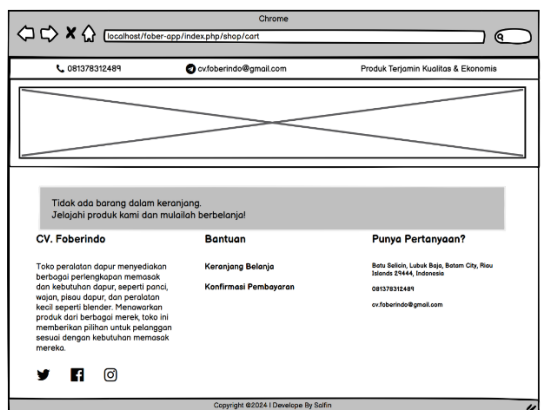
Chrome

localhost/fober-app/index.php/shop/cart

081378312489

cv.foberindo@gmail.com

Produk Terjamin Kualitas & Ekonomis

Tidak ada barang dalam keranjang.
Jelajahi produk kami dan mulailah berbelanja!

CV. Foberindo

Toko peralatan dapur menyediakan berbagai perlengkapan memasak dan kebutuhan dapur, seperti panci, wajan, pisau dapur, dan peralatan kecil seperti blender. Menawarkan produk dari berbagai merek, toko ini memberikan pilihan untuk pelanggan sesuai dengan kebutuhan memasak mereka.

Bantuan

Keranjang Belanja

Konfirmasi Pembayaran

Punya Pertanyaan?

Batu Selicin, Lubuk Baja, Batam City, Riau Islands 29444, Indonesia

081378312489

cv.foberindo@gmail.com

Copyright ©2024 | Develope By Saifin